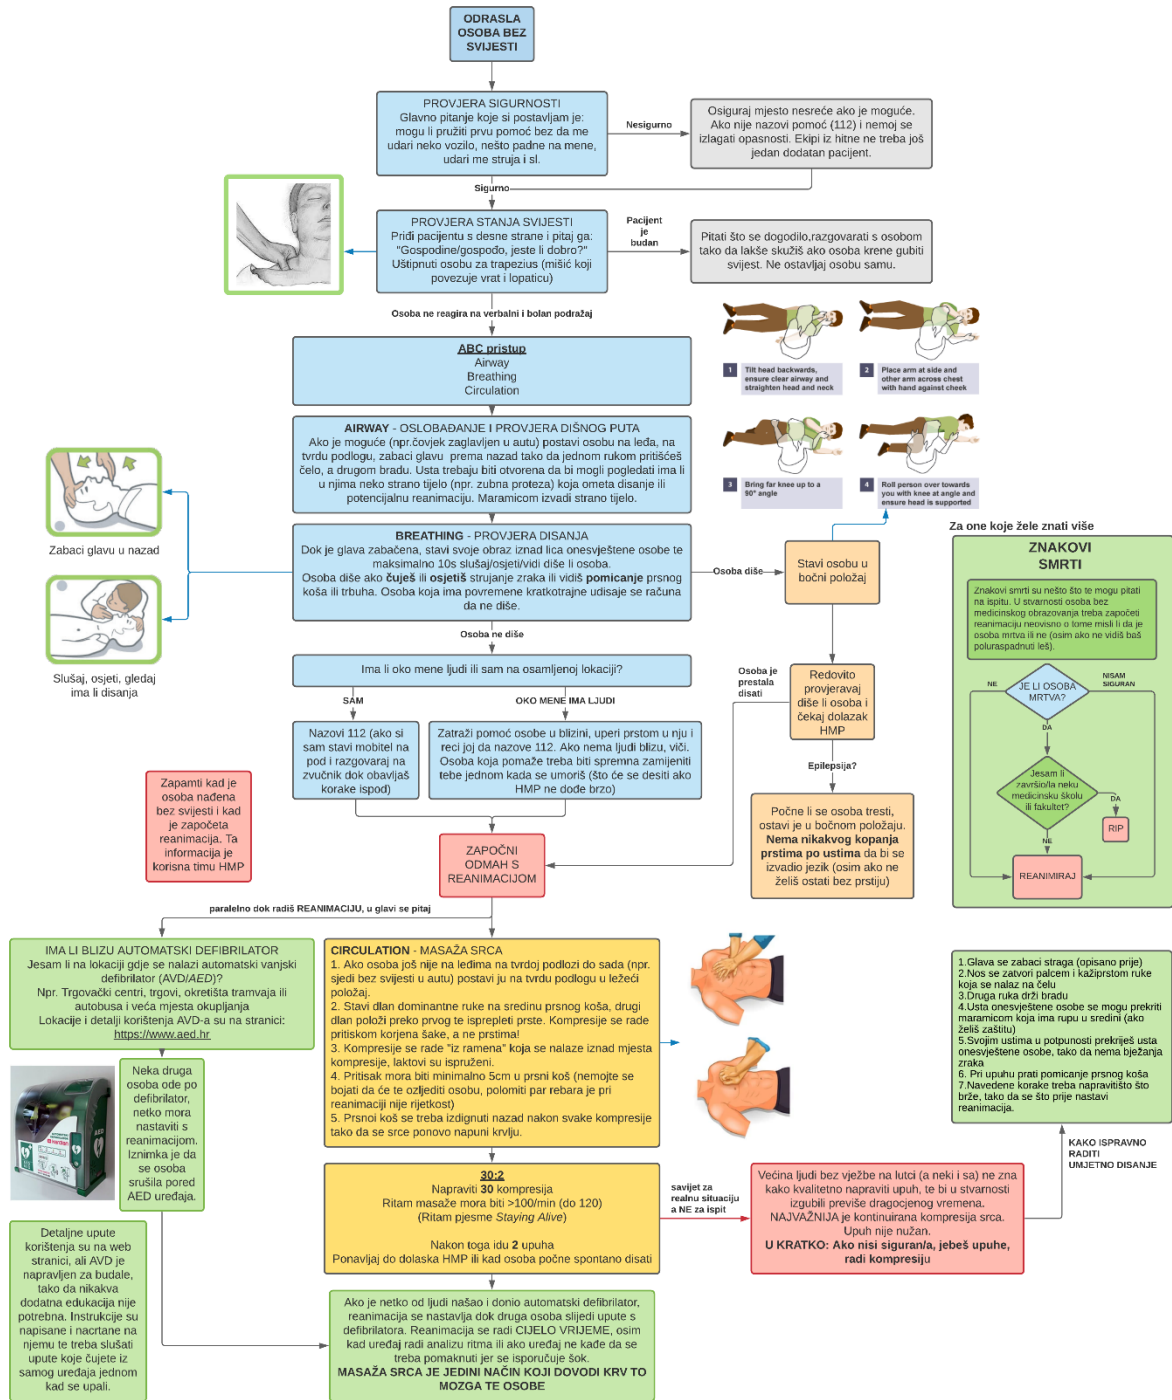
ODRASLA OSOBA BEZ SVIJESTI

PROVJERA SIGURNOSTI
Glavno pitanje koje si postavljam je: mogu li pružiti prvu pomoć bez da me udari neko vozilo, nešto padne na mene, udari me struja i sl.

Nesigurno

Osiguraj mjesto nesreće ako je moguće. Ako nije nazovi pomoć (112) i nemoj se izlagati opasnosti. Ekipi iz hitne ne treba još jedan dodatan pacijent.

Sigurno

PROVJERA STANJA SVIJESTI
Priđi pacijentu s desne strane i pitaj ga: "Gospodine/gospođo, jeste li dobro?"
Uštipnuti osobu za trapezius (mišić koji povezuje vrat i lopaticu)

Pacijent je budan

Pitati što se dogodilo,razgovarati s osobom tako da lakše skužiš ako osoba krene gubiti svijest. Ne ostavljaj osobu samu.

Osoba ne reagira na verbalni i bolan podražaj

ABC pristup
Airway
Breathing
Circulation

1 Tilt head backwards, ensure clear airway and straighten head and neck
2 Place arm at side and other arm across chest with hand against cheek
3 Bring far knee up to a 90° angle
4 Roll person over towards you with knee at angle and ensure head is supported

AIRWAY - OSLOBAĐANJE I PROVJERA DIŠNOG PUTA
Ako je moguće (npr.čovjek zaglavljen u autu) postavi osobu na leđa, na tvrdu podlogu, zabaci glavu prema natrag tako da jednom rukom pritišćeš čelo, a drugom bradu. Usta trebaju biti otvorena da bi mogli pogledati ima li u njima neko strano tijelo (npr. zubna proteza) koja ometa disanje ili potencijalnu reanimaciju. Maramicom izvadi strano tijelo.

Zabaci glavu u nazad

BREATHING - PROVJERA DISANJA
Dok je glava zabačena, stavi svoje obraz iznad lica onesvješten osobe te maksimalno 10s slušaj/osjeti/vidi diše li osoba.
Osoba diše ako čuješ ili osjetiš strujanje zraka ili vidiš pomicanje prsnog koša ili trbuha. Osoba koja ima povremene kratkotrajne udisaje se računa da ne diše.

Osoba diše

Stavi osobu u bočni položaj

Slušaj, osjeti, gledaj ima li disanja

Osoba ne diše

Ima li oko mene ljudi ili sam na osamljenoj lokaciji?

SAM

OKO MENE IMA LJUDI

Nazovi 112 (ako si sam stavi mobitel na pod i razgovaraj na zvučnik dok obavljaš korake ispod)

Zatraži pomoć osobe u blizini, uperi prstom u nju i reci joj da nazove 112. Ako nema ljudi blizu, viči. Osoba koja pomaže treba biti spremna zamijeniti tebe jednom kada se umoriš (što će se desiti ako HMP ne dođe brzo)

Osoba je prestala disati

Redovito provjeravaj diše li osoba i čekaj dolazak HMP

Epilepsija?

Počne li se osoba tresti, ostavi je u bočnom položaju. Nema nikakvog kopanja prstima po ustima da bi se izvadio jezik (osim ako ne želiš ostati bez prstiju)

Zapamti kad je osoba nađena bez svijesti i kad je započeta reanimacija. Ta informacija je korisna timu HMP

ZAPOČNI ODMAH S REANIMACIJOM

Za one koje žele znati više

ZNAKOVI SMRTI

Znakovi smrti su nešto što te mogu pitati na ispitu. U stvarnosti osoba bez medicinskog obrazovanja treba započeti reanimaciju neovisno o tome misli li da je osoba mrtva ili ne (osim ako ne vidiš baš poluraspadnuti leš).

NE

JE LI OSOBA MRTVA?

NISAM SIGURAN

DA

Jesam li završio/la neku medicinsku školu ili fakultet?

DA

RIP

NE

REANIMIRAJ

paralelno dok radiš REANIMACIJU, u glavi se pitaj

IMA LI BLIZU AUTOMATSKI DEFIBRILATOR
Jesam li na lokaciji gdje se nalazi automatski vanjski defibrilator (AVD/AED)?
Npr. Trgovački centri, trgovi, okretišta tramvaja ili autobusa i veća mjesta okupljanja
Lokacije i detalji korištenja AVD-a su na stranici:
https://www.aed.hr

CIRCULATION - MASAŽA SRCA
1. Ako osoba još nije na leđima na tvrdoj podlozi do sada (npr. sjedi bez svijesti u autu) postavi ju na tvrdu podlogu u ležeći položaj.
2. Stavi dlan dominantne ruke na sredinu prsnog koša, drugi dlan položi preko prvog te isprepleti prste. Kompresije se rade pritiskom korijena šake, a ne prstima!
3. Kompresije se rade "iz ramena" koja se nalaze iznad mjesta kompresije, laktovi su ispruženi.
4. Pritisak mora biti minimalno 5cm u prsni koš (nemojte se bojati da će te ozljediti osobu, polomiti par rebara je pri reanimaciji nije rijetkost)
5. Prsnoi koš se treba izdignuti nazad nakon svake kompresije tako da se srce ponovo napuni krvlju.

1.Glava se zabaci straga (opisano prije)
2.Nos se zatvori palcem i kažiprstom ruke koja se nalaz na čelu
3.Druga ruka drži bradu
4.Usta onesvještene osobe se mogu prekriti maramicom koja ima rupu u sredini (ako želiš zaštitu)
5.Svojim ustima u potpunosti prekriješ usta onesvještene osobe, tako da nema bježanja zraka
6. Pri upuhu prati pomicanje prsnog koša
7.Navedene korake treba napravitišto što brže, tako da se što prije nastavi reanimacija.

Neka druga osoba ode po defibrilator, netko mora nastaviti s reanimacijom. Iznimka je da se osoba srušila pored AED uređaja.

KAKO ISPRAVNO RADITI UMJETNO DISANJE

30:2
Napraviti 30 kompresija
Ritam masaže mora biti >100/min (do 120)
(Ritam pjesme Staying Alive)

Nakon toga idu 2 upuha
Ponavljaj do dolaska HMP ili kad osoba počne spontano disati

savijet za realnu situaciju a NE za ispit

Većina ljudi bez vježbe na lutci (a neki i sa) ne zna kako kvalitetno napraviti upuh, te bi u stvarnosti izgubili previše dragocjenog vremena.
NAJVAŽNIJA je kontinuirana kompresija srca. Upuh nije nužan.
U KRATKO: Ako nisi siguran/a, jebeš upuhe, radi kompresiju

Detaljne upute korištenja su na web stranici, ali AVD je napravljen za budale, tako da nikakva dodatna edukacija nije potrebna. Instrukcije su napisane i nacrtane na njemu te treba slušati upute koje čujete iz samog uređaja jednom kad se upali.

Ako je netko od ljudi našao i donio automatski defibrilator, reanimacija se nastavlja dok druga osoba slijedi upute s defibrilatora. Reanimacija se radi CIJELO VRIJEME, osim kad uređaj radi analizu ritma ili ako uređaj ne kaže da se treba pomaknuti jer se isporučuje šok.
MASAŽA SRCA JE JEDINI NAČIN KOJI DOVODI KRV TO MOZGA TE OSOBE